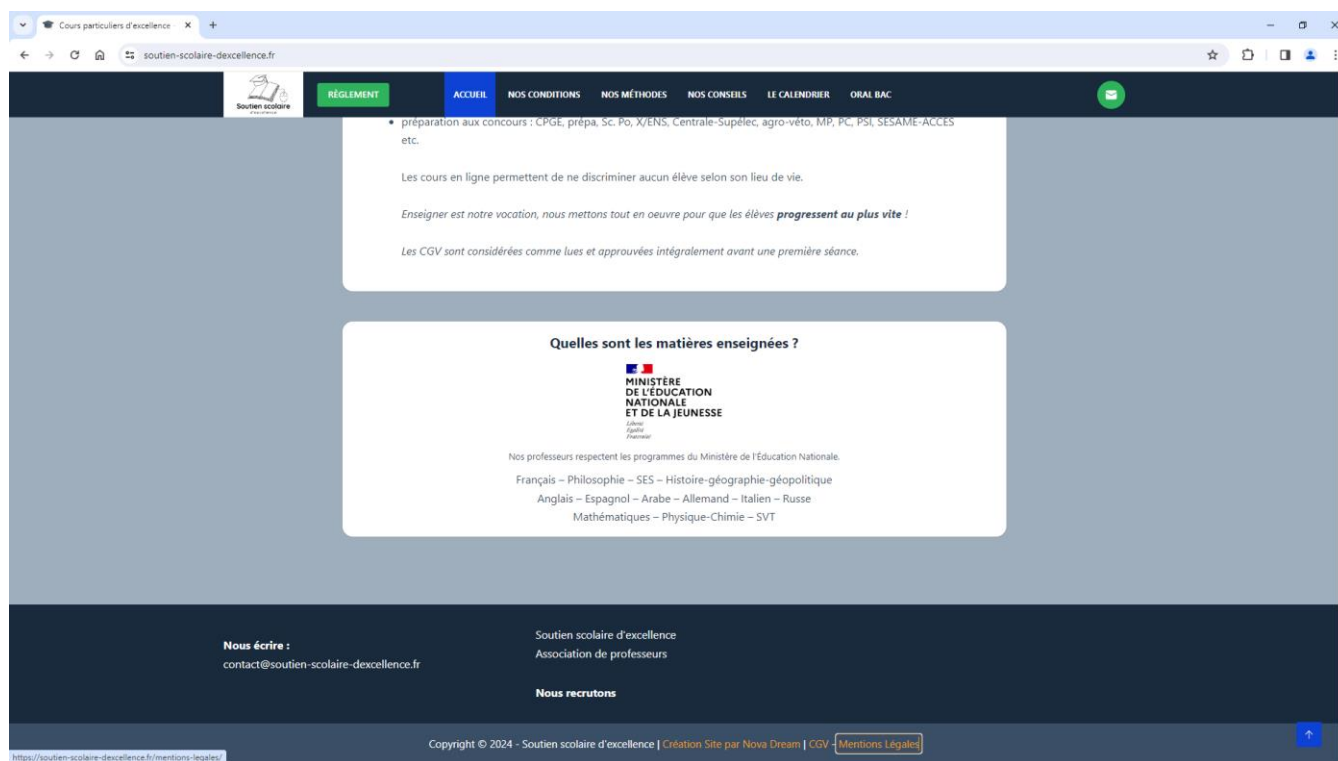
Cours particuliers d'excellence ×

soutien-scolaire-dexcellence.fr

Soutien scolaire d'excellence

RÈGLEMENT

ACCUEIL NOS CONDITIONS NOS MÉTHODES NOS CONSEILS LE CALENDRIER ORAL BAC

• préparation aux concours : CPGE, prépa, Sc. Po, X/ENS, Centrale-Supélec, agro-véto, MP, PC, PSI, SESAME-ACCES etc.

Les cours en ligne permettent de ne discriminer aucun élève selon son lieu de vie.

*Enseigner est notre vocation, nous mettons tout en oeuvre pour que les élèves **progressent au plus vite** !*

*Les CGV sont considérées comme lues et approuvées intégralement avant une première séance.*

Quelles sont les matières enseignées ?

MINISTÈRE DE L'ÉDUCATION NATIONALE ET DE LA JEUNESSE
Liberté Égalité Fraternité

Nos professeurs respectent les programmes du Ministère de l'Éducation Nationale.

Français – Philosophie – SES – Histoire-géographie-géopolitique
Anglais – Espagnol – Arabe – Allemand – Italien – Russe
Mathématiques – Physique-Chimie – SVT

Nous écrire :
contact@soutien-scolaire-dexcellence.fr

Soutien scolaire d'excellence
Association de professeurs

Nous recrutons

Copyright © 2024 - Soutien scolaire d'excellence | Création Site par Nova Dream | CGV - Mentions Légales

https://soutien-scolaire-dexcellence.fr/mentions-legales/